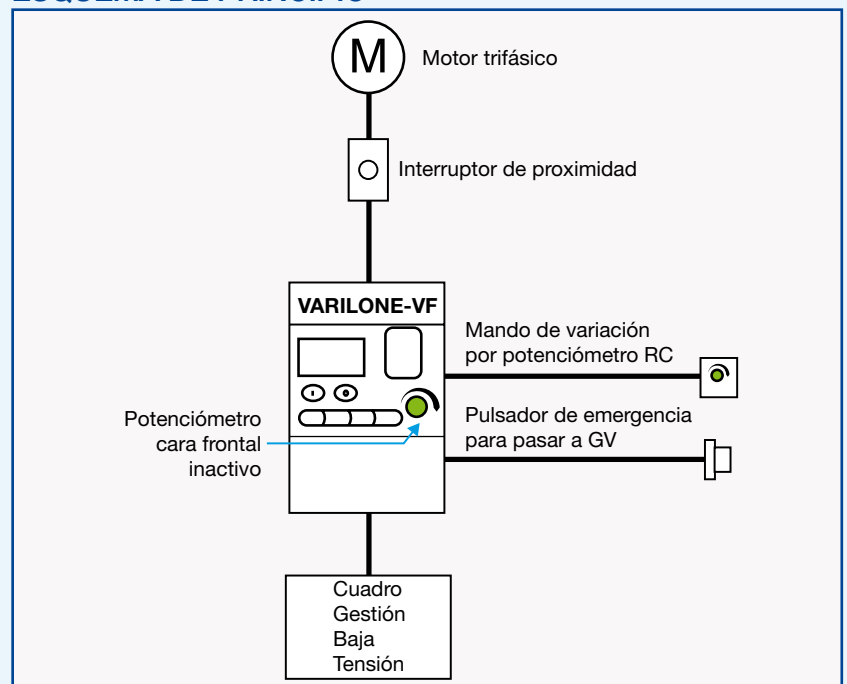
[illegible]

M

Motor trifásico

Interruptor de proximidad

VARILONE-VF

Mando de variación por potenciómetro RC

Potenciómetro cara frontal inactivo

Pulsador de emergencia para pasar a GV

Cuadro Gestión Baja Tensión